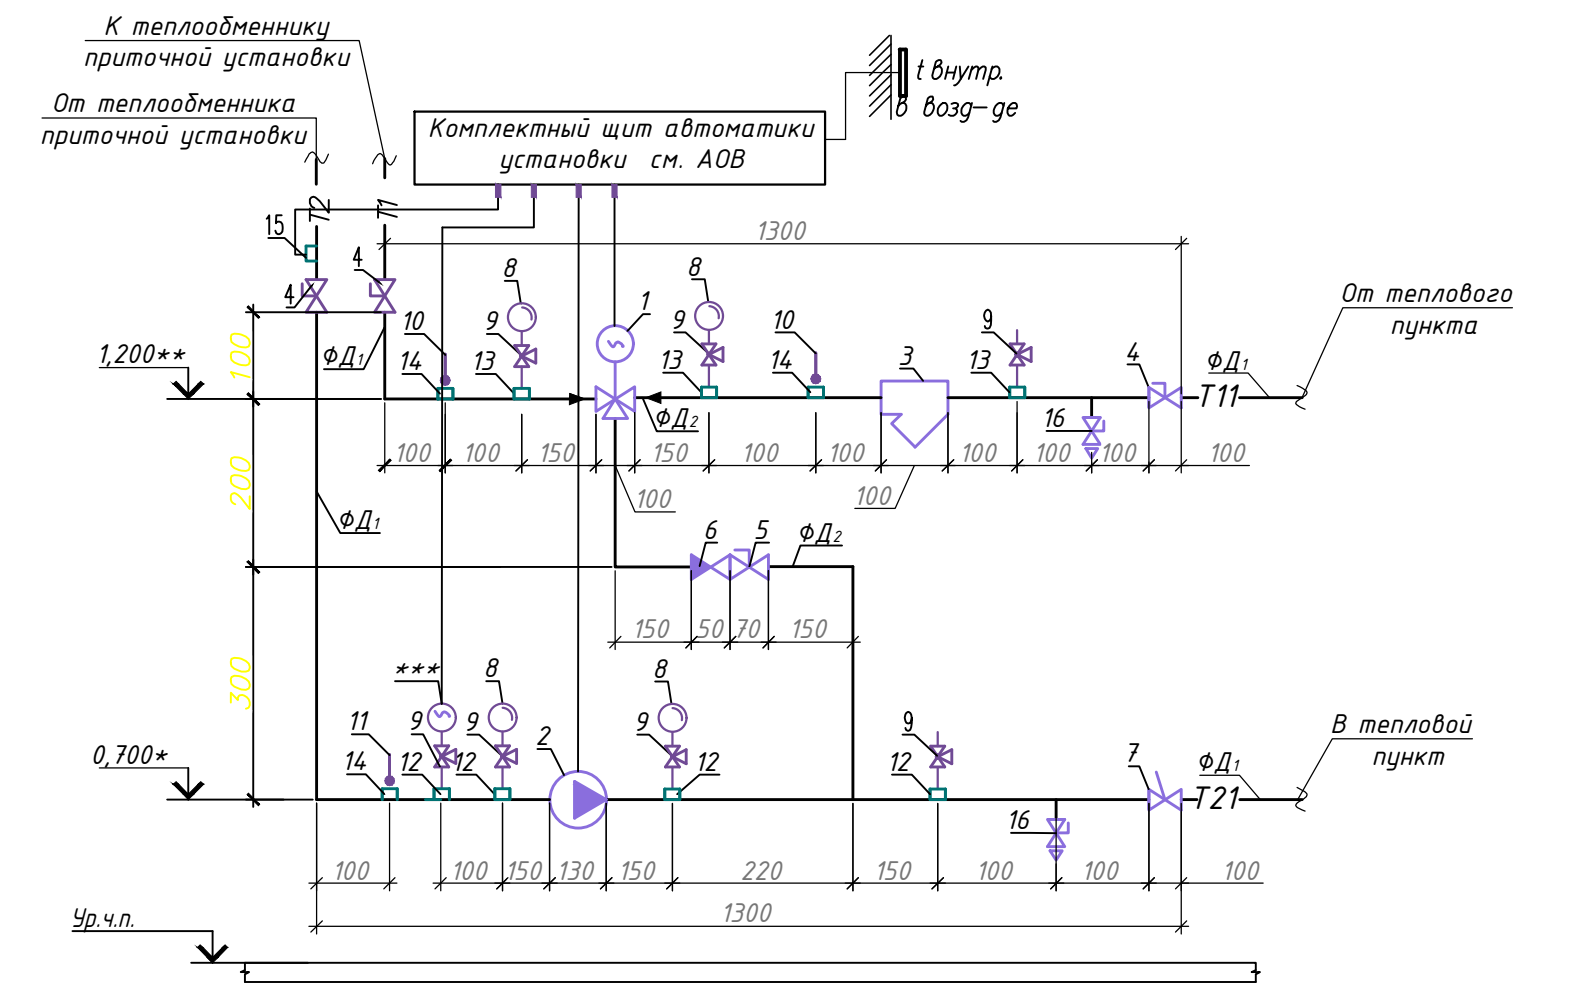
К теплообменнику приточной установки

От теплообменника приточной установки

Комплектный щит автоматики установки см. АОВ

t внутр. в возд–де

Т2
Т1
15
4
4
1300
8
8
1
10
9
9
10
3
9
4
От теплового пункта
13
14
13
13
14
13
ФД₁
1,200**
100
ФД₁
ФД₂
Т11
16
100
100
150
150
100
100
100
100
100
100
200
100
100
ФД₁
6
5
ФД₂
150
50
70
150
300
***
8
8
11
9
9
2
9
9
В тепловой пункт
12
7
ФД₁
0,700*
14
12
12
12
Т21
16
100
100
150
130
150
220
150
100
100
100
1300
Ур.ч.п.